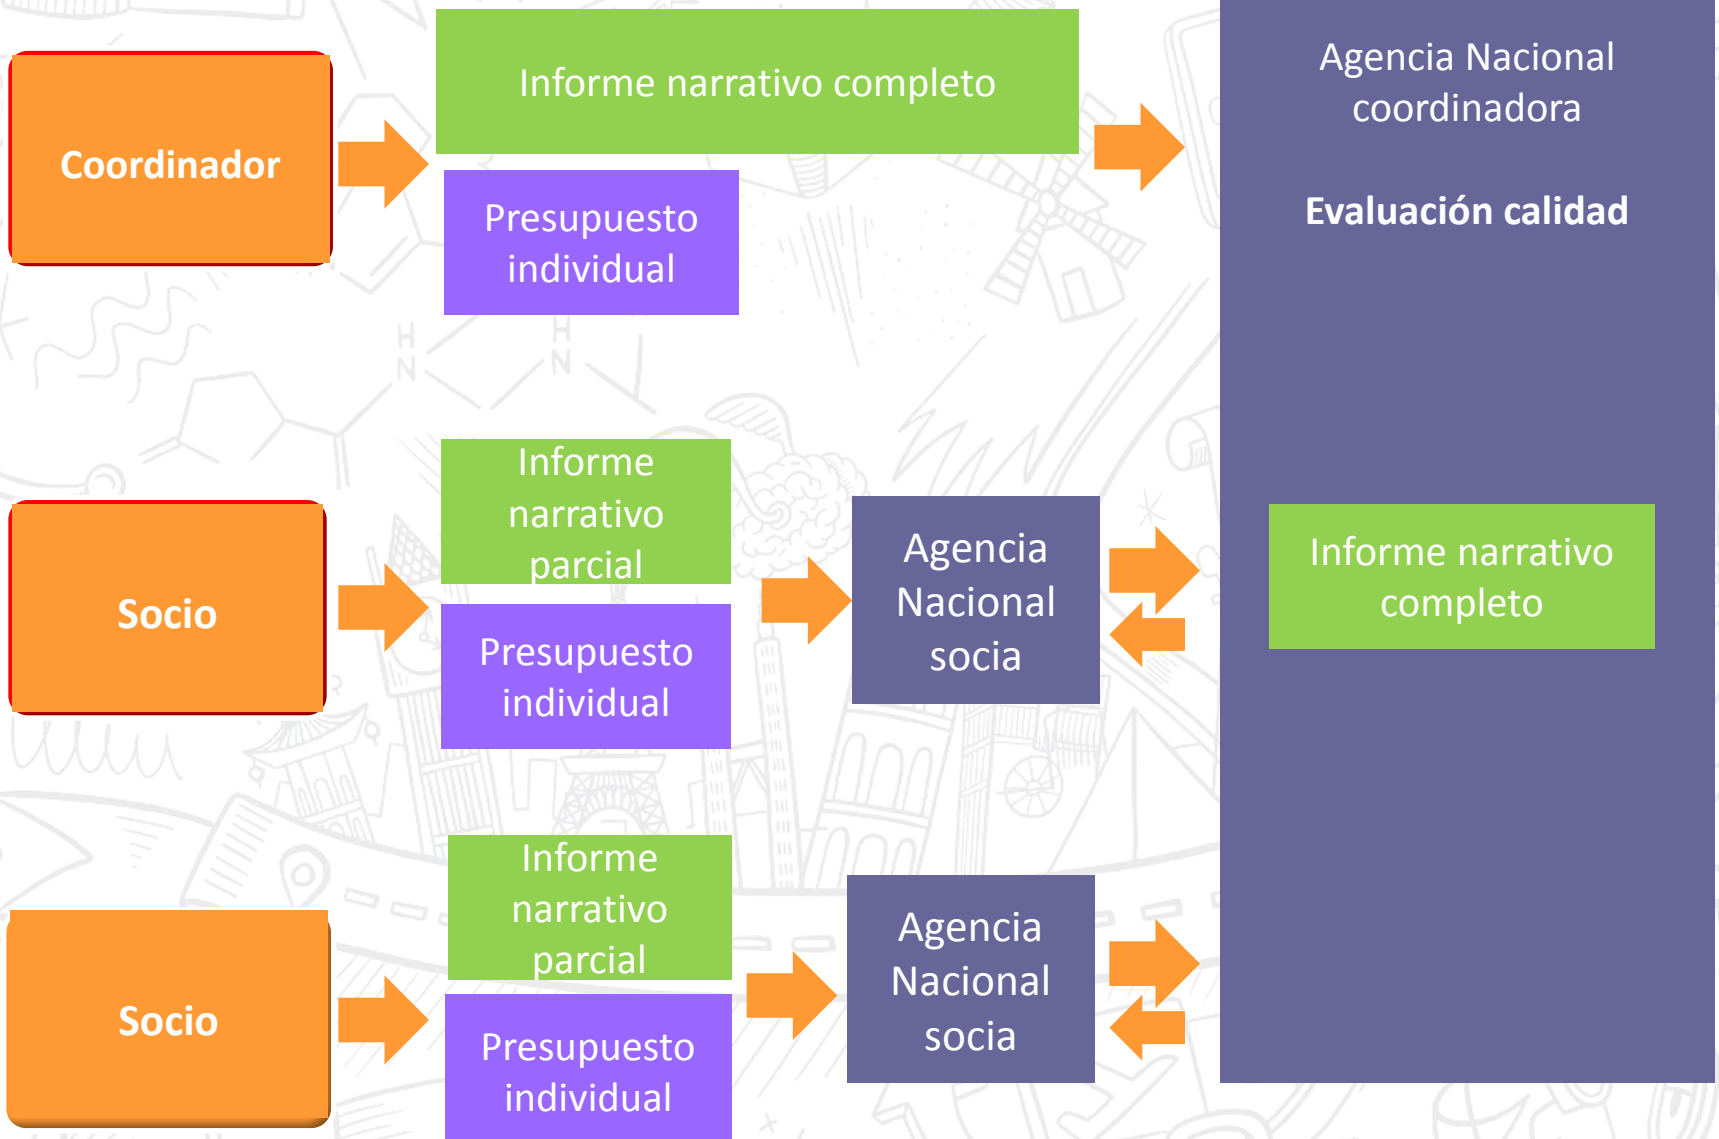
Coordinador

Informe narrativo completo

Presupuesto individual

Agencia Nacional coordinadora

Evaluación calidad

Socio

Informe narrativo parcial

Presupuesto individual

Agencia Nacional socia

Informe narrativo completo

Socio

Informe narrativo parcial

Presupuesto individual

Agencia Nacional socia